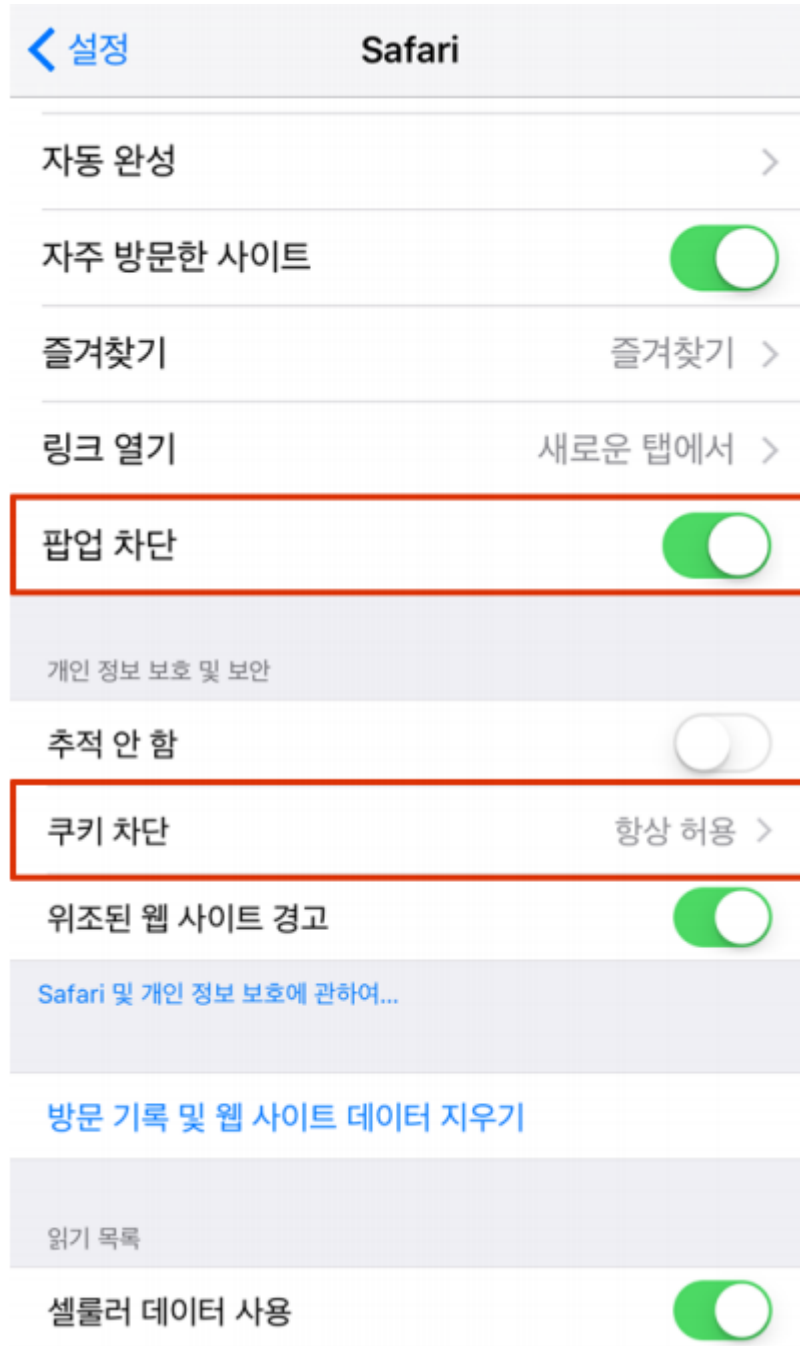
< 설정

Safari

자동 완성

자주 방문한 사이트

즐겨찾기 즐겨찾기

링크 열기 새로운 탭에서

팝업 차단

개인 정보 보호 및 보안

추적 안 함

쿠키 차단 항상 허용

위조된 웹 사이트 경고

Safari 및 개인 정보 보호에 관하여...

방문 기록 및 웹 사이트 데이터 지우기

읽기 목록

셀룰러 데이터 사용